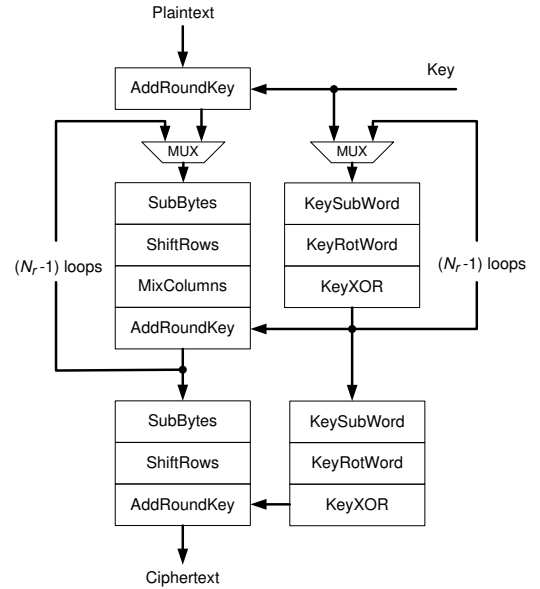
Plaintext

AddRoundKey

Key

MUX

MUX

SubBytes

ShiftRows

MixColumns

AddRoundKey

KeySubWord

KeyRotWord

KeyXOR

($N_r$-1) loops

($N_r$-1) loops

SubBytes

ShiftRows

AddRoundKey

KeySubWord

KeyRotWord

KeyXOR

Ciphertext